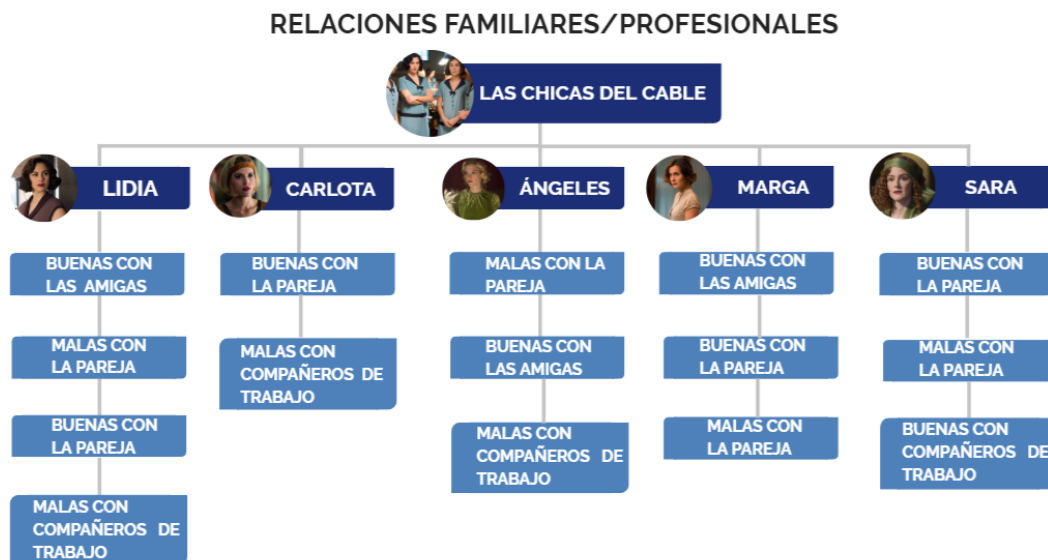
RELACIONES FAMILIARES/PROFESIONALES

LAS CHICAS DEL CABLE

LIDIA

BUENAS CON LAS AMIGAS

MALAS CON LA PAREJA

BUENAS CON LA PAREJA

MALAS CON COMPAÑEROS DE TRABAJO

CARLOTA

BUENAS CON LA PAREJA

MALAS CON COMPAÑEROS DE TRABAJO

ÁNGELES

MALAS CON LA PAREJA

BUENAS CON LAS AMIGAS

MALAS CON COMPAÑEROS DE TRABAJO

MARGA

BUENAS CON LAS AMIGAS

BUENAS CON LA PAREJA

MALAS CON LA PAREJA

SARA

BUENAS CON LA PAREJA

MALAS CON LA PAREJA

BUENAS CON COMPAÑEROS DE TRABAJO